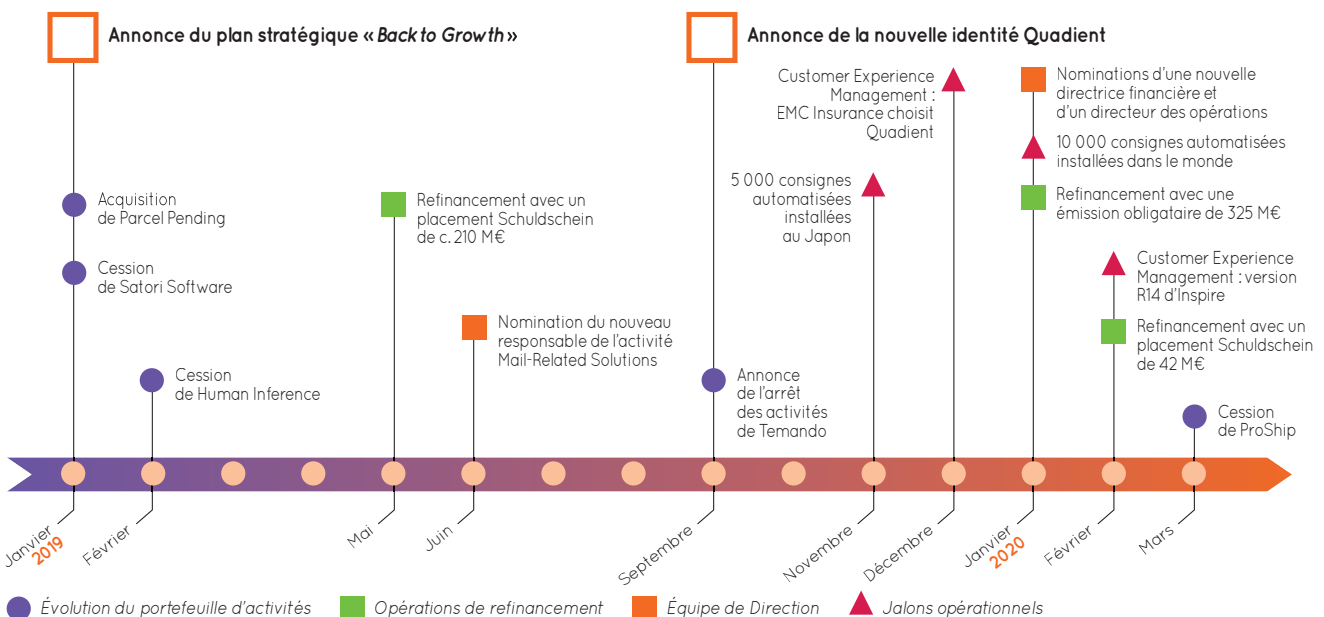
Annonce du plan stratégique « Back to Growth »

Annonce de la nouvelle identité Quadient

Acquisition de Parcel Pending

Cession de Satori Software

Cession de Human Inference

Refinancement avec un placement Schuldschein de c. 210 M€

Nomination du nouveau responsable de l'activité Mail-Related Solutions

Annonce de l'arrêt des activités de Temando

5 000 consignes automatisées installées au Japon

Customer Experience Management : EMC Insurance choisit Quadient

Nominations d'une nouvelle directrice financière et d'un directeur des opérations

10 000 consignes automatisées installées dans le monde

Refinancement avec une émission obligataire de 325 M€

Customer Experience Management : version R14 d'Inspire

Refinancement avec un placement Schuldschein de 42 M€

Cession de ProShip

Janvier 2019

Février

Mai

Juin

Septembre

Novembre

Décembre

Janvier 2020

Février

Mars

Évolution du portefeuille d'activités

Opérations de refinancement

Équipe de Direction

Jalons opérationnels